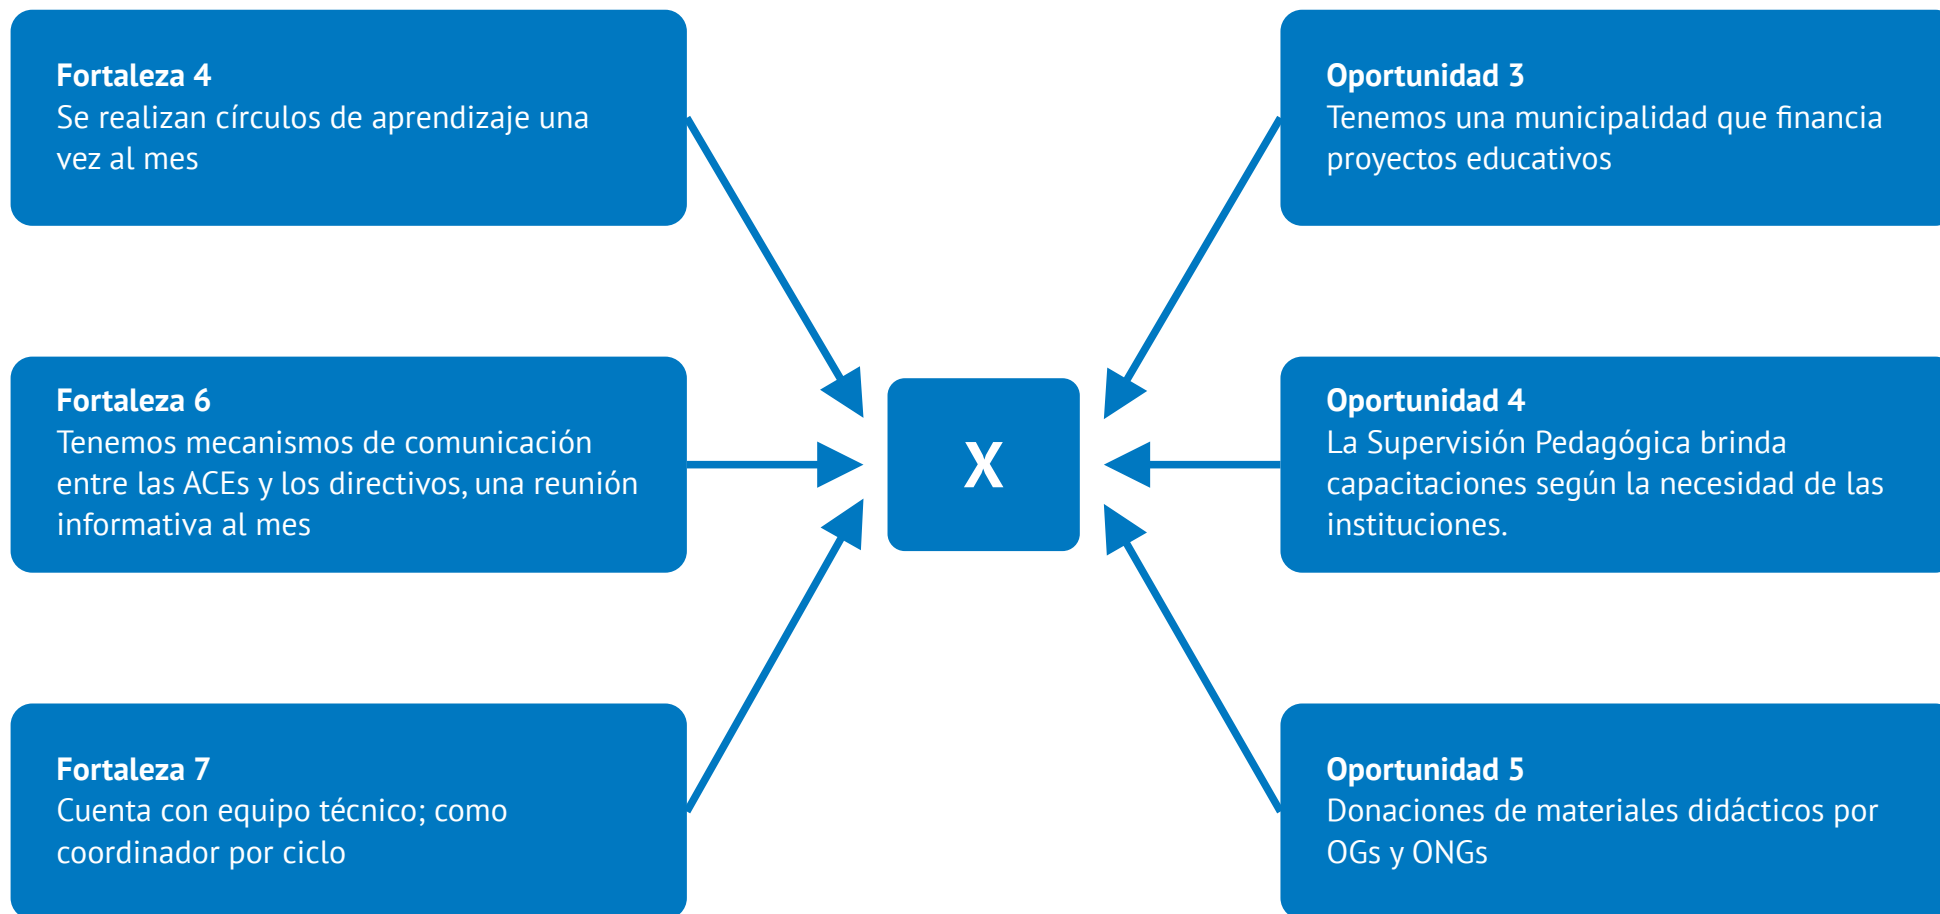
**Fortaleza 4**
Se realizan círculos de aprendizaje una vez al mes

**Fortaleza 6**
Tenemos mecanismos de comunicación entre las ACEs y los directivos, una reunión informativa al mes

**Fortaleza 7**
Cuenta con equipo técnico; como coordinador por ciclo

X

**Oportunidad 3**
Tenemos una municipalidad que financia proyectos educativos

**Oportunidad 4**
La Supervisión Pedagógica brinda capacitaciones según la necesidad de las instituciones.

**Oportunidad 5**
Donaciones de materiales didácticos por OGs y ONGs